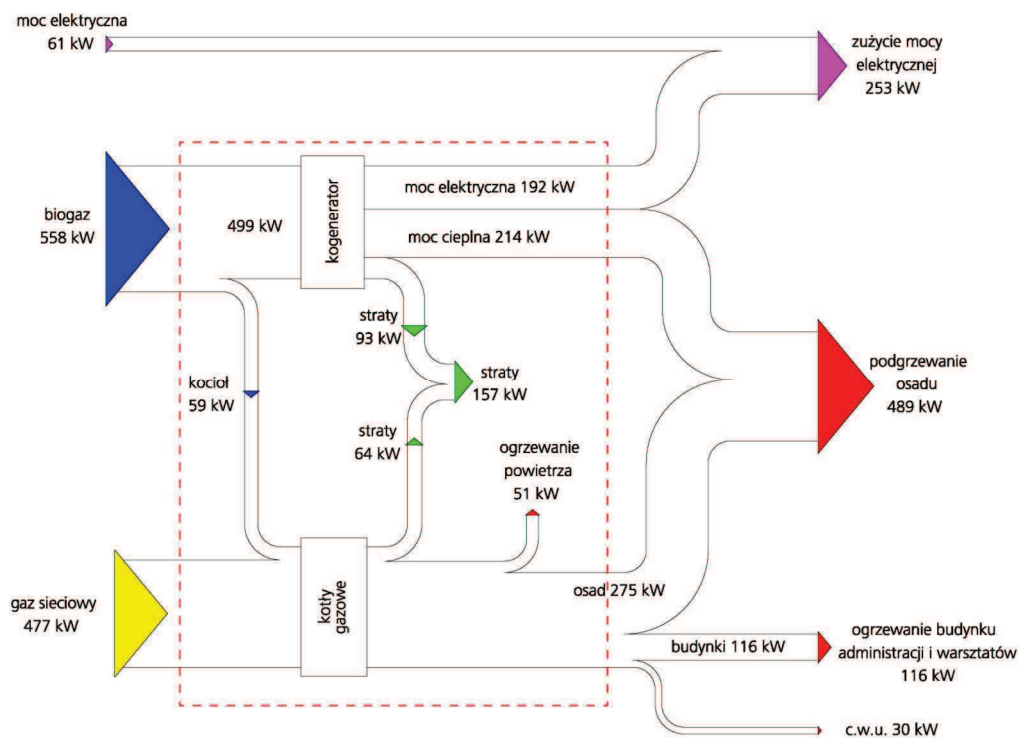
moc elektryczna
61 kW

zużycie mocy elektrycznej
253 kW

biogaz
558 kW

499 kW

kogenerator

moc elektryczna 192 kW

moc cieplna 214 kW

straty
93 kW

straty
157 kW

kocioł
59 kW

straty
64 kW

ogrzewanie powietrza
51 kW

podgrzewanie osadu
489 kW

gaz sieciowy
477 kW

kotły gazowe

osad 275 kW

budynki 116 kW

ogrzewanie budynku administracji i warsztatów
116 kW

c.w.u. 30 kW